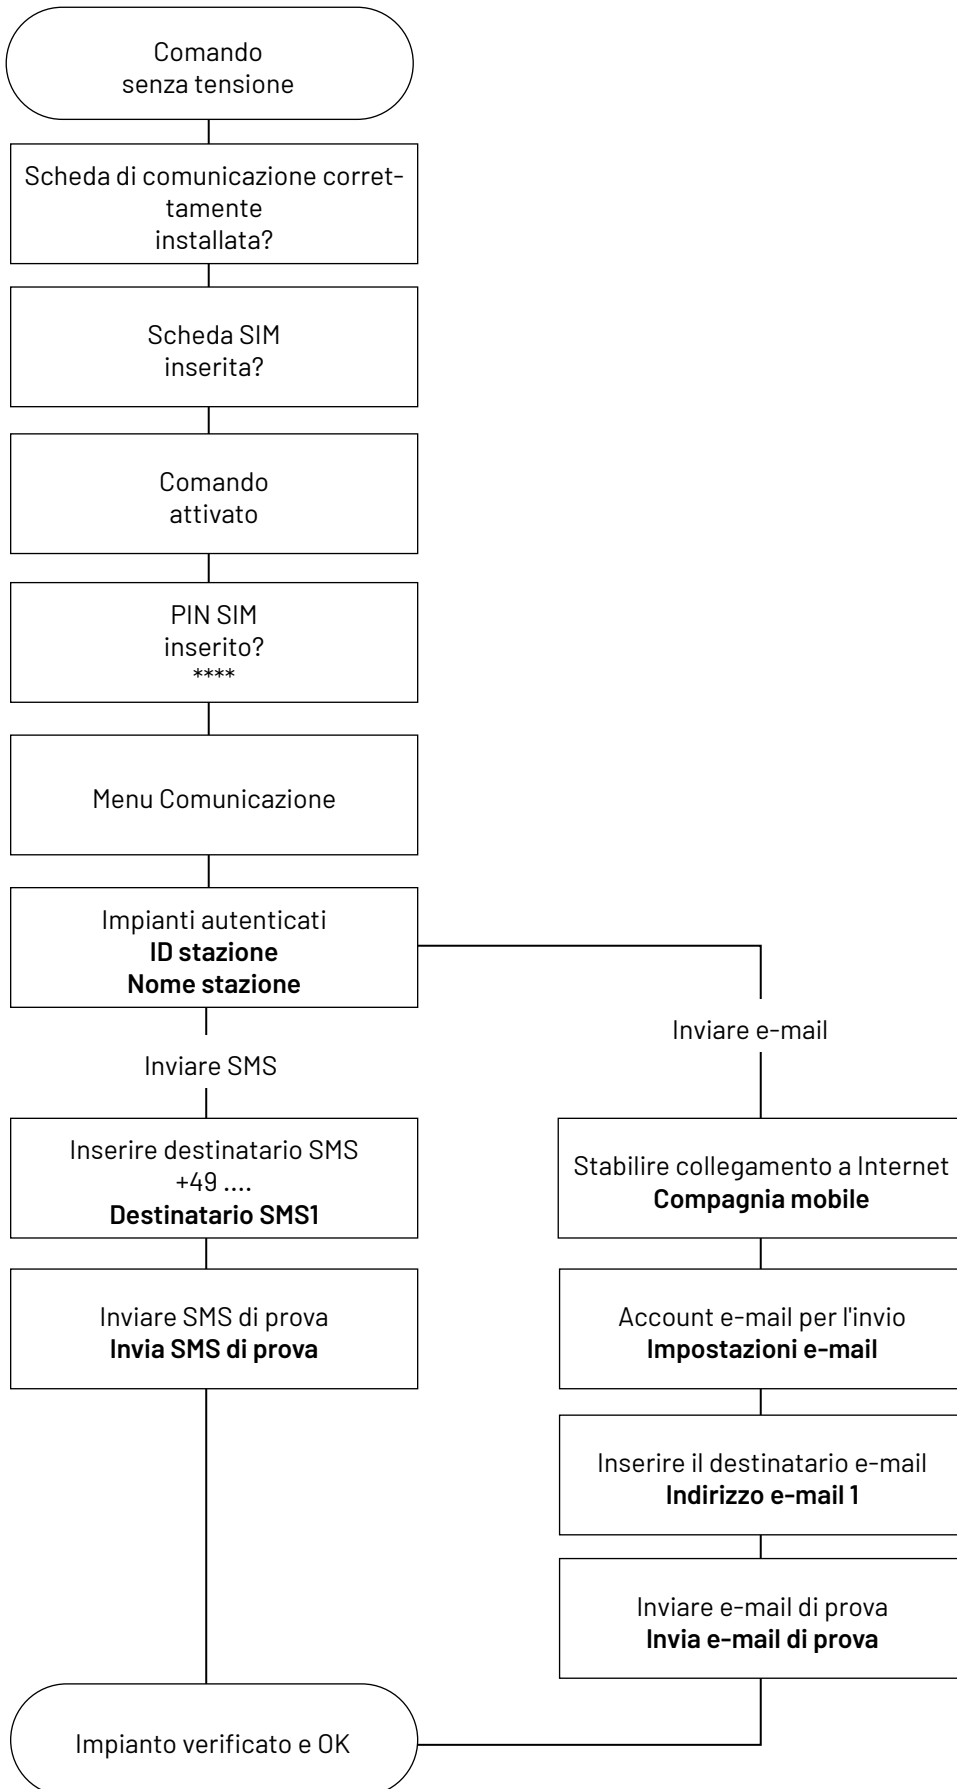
Comando
senza tensione

Scheda di comunicazione correttamente
installata?

Scheda SIM
inserita?

Comando
attivato

PIN SIM
inserito?
****

Menu Comunicazione

Impianti autenticati
**ID stazione**
**Nome stazione**

Inviare SMS

Inserire destinatario SMS
+49 ....
**Destinatario SMS1**

Inviare SMS di prova
**Invia SMS di prova**

Inviare e-mail

Stabilire collegamento a Internet
**Compagnia mobile**

Account e-mail per l'invio
**Impostazioni e-mail**

Inserire il destinatario e-mail
**Indirizzo e-mail 1**

Inviare e-mail di prova
**Invia e-mail di prova**

Impianto verificato e OK